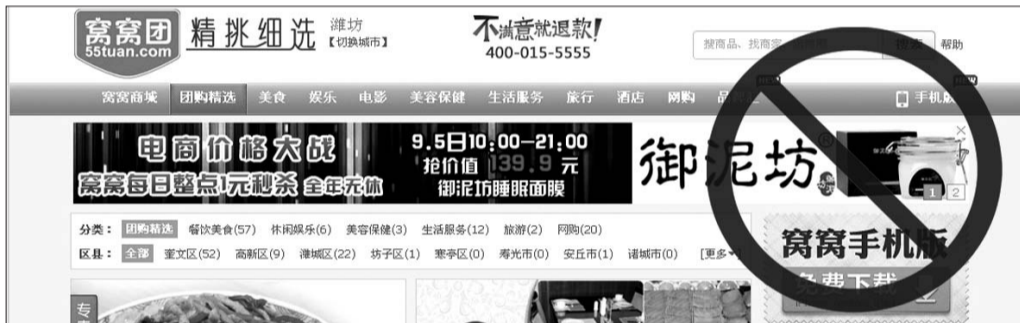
窝窝团 55tuan.com 精挑细选 潍坊 【切换城市】

不满意就退款! 400-015-5555

搜商品、找商家 搜索 帮助

窝窝商城 团购精选 美食 娱乐 电影 美容保健 生活服务 旅行 酒店 网购 品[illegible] 手机版

电商价格大战 窝窝每日整点1元秒杀 全年无休

9.5日10:00—21:00 抢价值 139.9 元 御泥坊睡眠面膜

御泥坊

1 2

分类: 团购精选 餐饮美食(57) 休闲娱乐(6) 美容保健(3) 生活服务(12) 旅游(2) 网购(20)

区县: 全部 奎文区(52) 高新区(9) 潍城区(22) 坊子区(1) 寒亭区(0) 寿光市(0) 安丘市(1) 诸城市(0) [更多]

窝窝手机版

免费下载

专